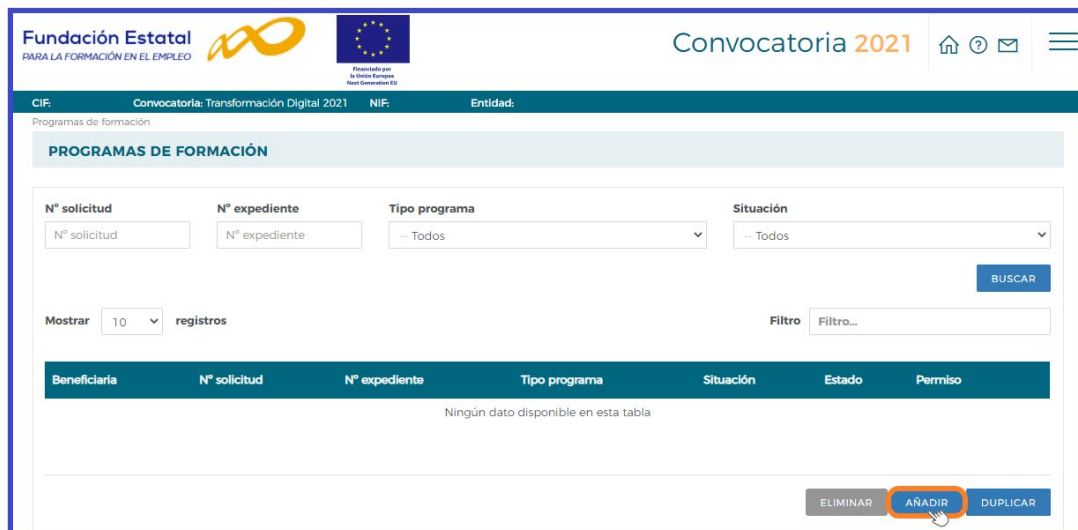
Fundación Estatal
PARA LA FORMACIÓN EN EL EMPLEO

Financiado por la Unión Europea Next Generation EU

Convocatoria 2021

CIF: Convocatoria: Transformación Digital 2021 NIF: Entidad:

Programas de formación

PROGRAMAS DE FORMACIÓN

Nº solicitud
Nº solicitud

Nº expediente
Nº expediente

Tipo programa
-- Todos

Situación
-- Todos

BUSCAR

Mostrar 10 registros

Filtro Filtro...

| Beneficiaria | Nº solicitud | Nº expediente | Tipo programa | Situación | Estado | Permiso |
|---|---|---|---|---|---|---|
| Ningún dato disponible en esta tabla | | | | | | |

ELIMINAR AÑADIR DUPLICAR